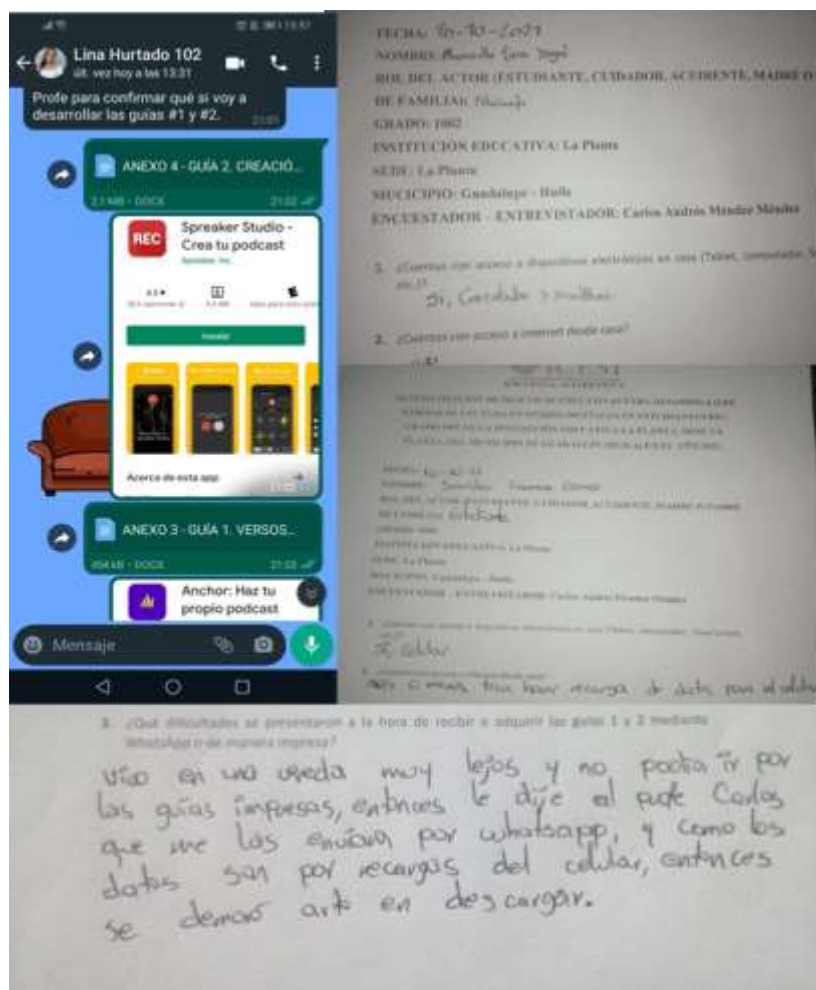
Lina Hurtado 102
últ. vez hoy a las 13:31

Profe para confirmar qué si voy a desarrollar las guías #1 y #2.

ANEXO 4 - GUÍA 2. CREACIÓ...
2,3 MB • DOCX 21:02

REC
Spreaker Studio - Crea tu podcast
Spreaker, Inc.

Instalar

Acerca de esta app

ANEXO 3 - GUÍA 1. VERSOS...
454 kB • DOCX 21:02

Anchor: Haz tu propio podcast

Mensaje

FECHA: 10-10-2021
NOMBRE: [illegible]
ROL DEL ACTOR (ESTUDIANTE, CUIDADOR, ACUDIENTE, MADRE O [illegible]
DE FAMILIA): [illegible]
GRADO: 1002
INSTITUCIÓN EDUCATIVA: La Planta
SEDE: La Planta
MUNICIPIO: Guadalupe - Huila
ENCUESTADOR – ENTREVISTADOR: Carlos Andrés Méndez Méndez

1. ¿Cuentas con acceso a dispositivos electrónicos en casa (Tablet, computador, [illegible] etc.)?
Si, Celular y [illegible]

2. ¿Cuentas con acceso a internet desde casa?

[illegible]

FECHA: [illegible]
NOMBRE: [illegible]
ROL DEL ACTOR (ESTUDIANTE, CUIDADOR, ACUDIENTE, MADRE O PADRE DE FAMILIA): Estudiante
GRADO: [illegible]
INSTITUCIÓN EDUCATIVA: La Planta
SEDE: La Planta
MUNICIPIO: Guadalupe - Huila
ENCUESTADOR – ENTREVISTADOR: Carlos Andrés Méndez Méndez

1. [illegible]
Si, celular

2. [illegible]
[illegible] recarga de datos para el celular

3. ¿Qué dificultades se presentaron a la hora de recibir o adquirir las guías 1 y 2 mediante WhatsApp o de manera impresa?
Vivo en una vereda muy lejos y no podía ir por las guías impresas, entonces le dije al profe Carlos que me las enviara por whatsapp, y como los datos son por recargas del celular, entonces se demoró arto en descargar.